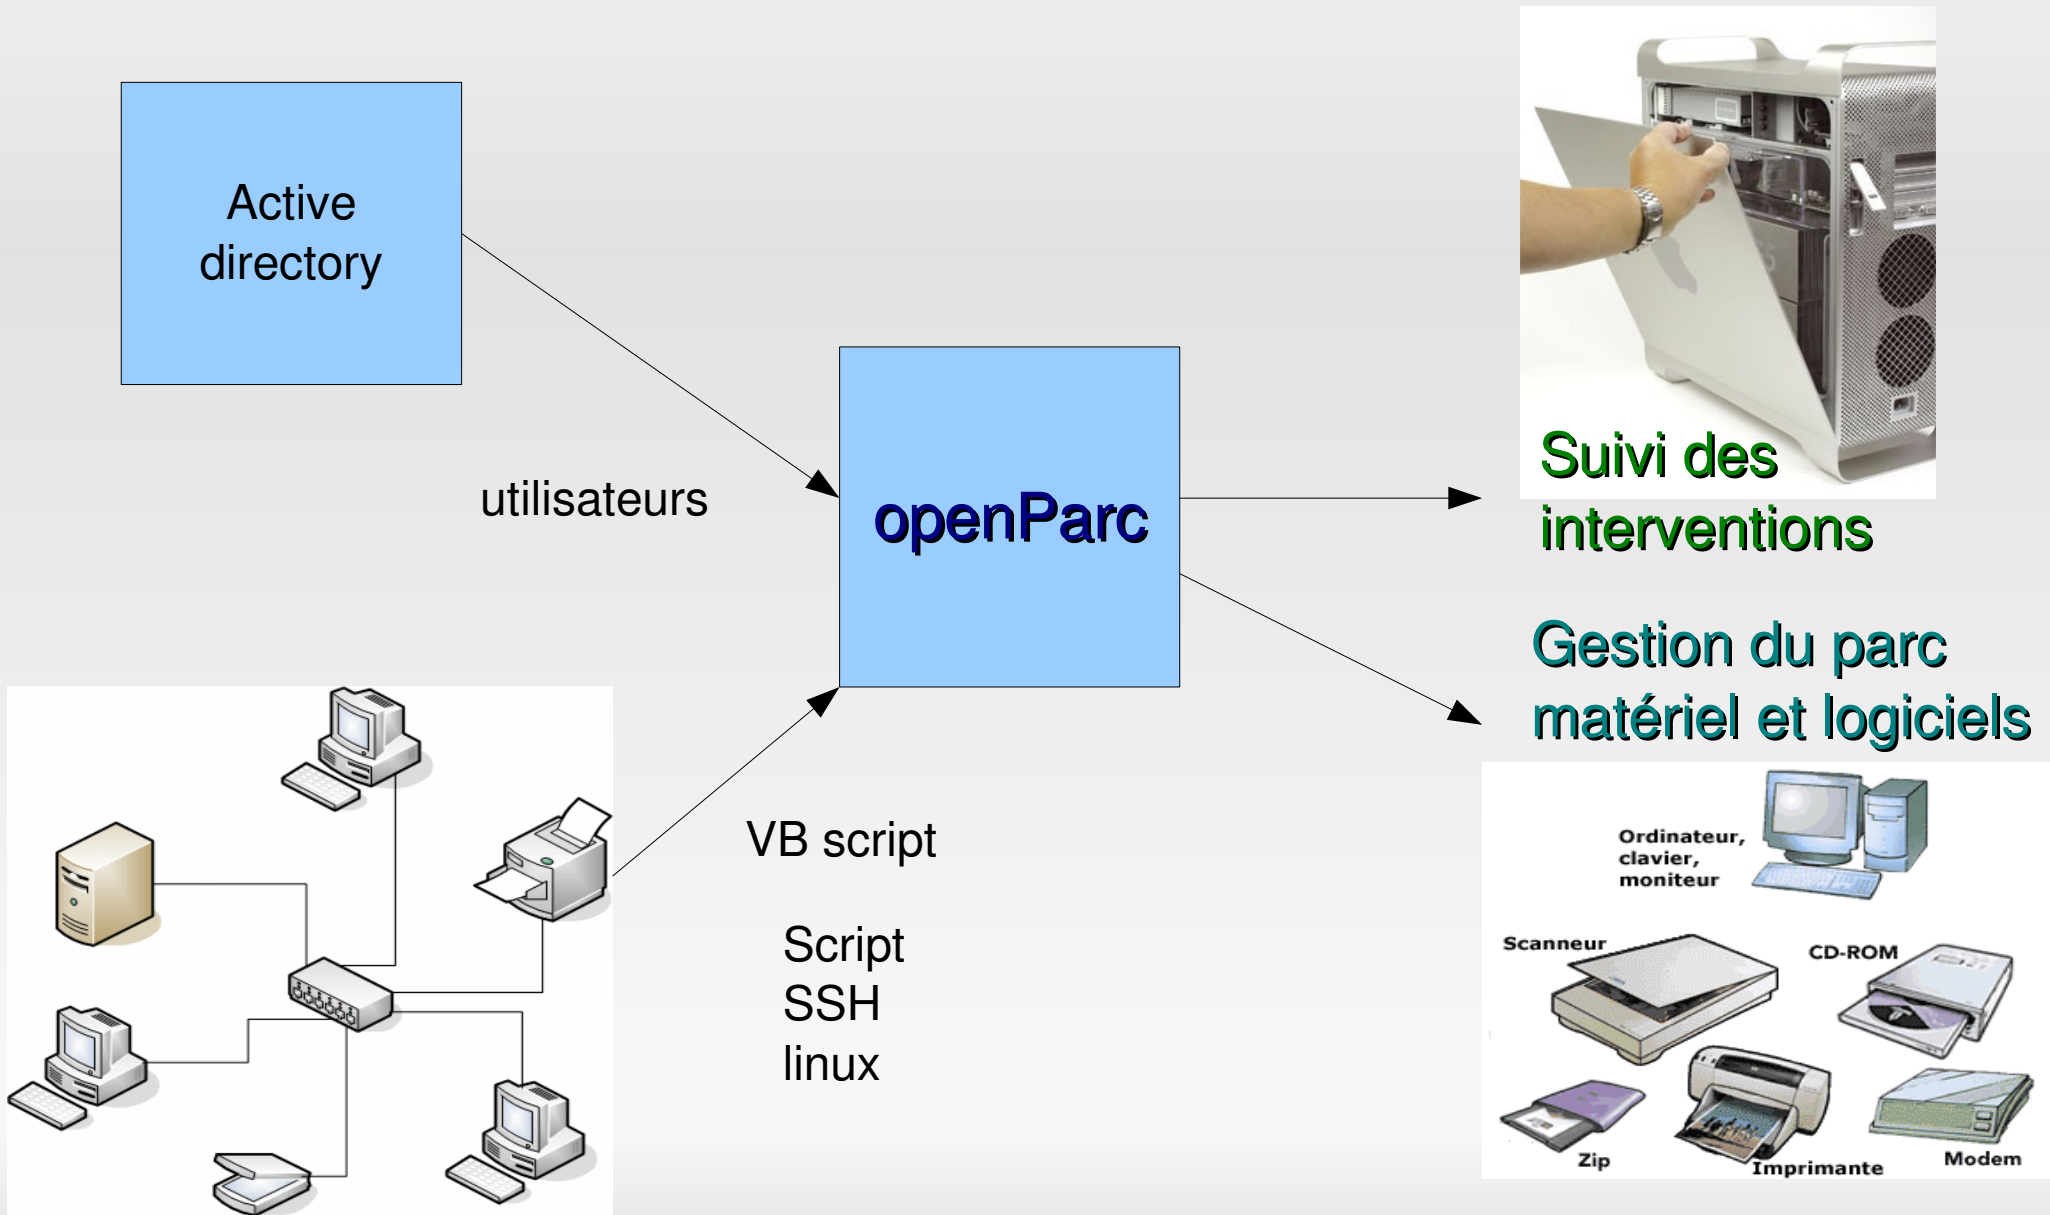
Active directory

utilisateurs

openParc

Suivi des interventions

Gestion du parc matériel et logiciels

VB script

Script
SSH
linux

Ordinateur, clavier, moniteur

Scanneur

CD-ROM

Zip

Imprimante

Modem